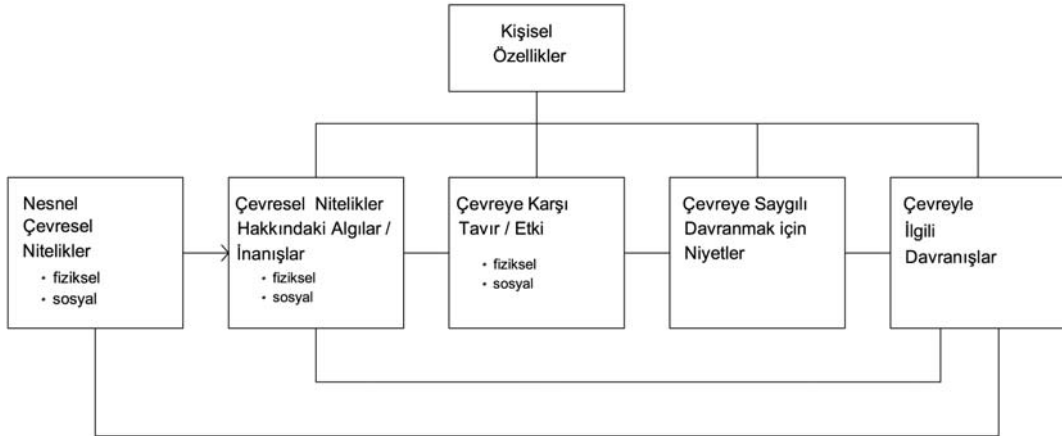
Kişisel Özellikler

Nesnel Çevresel Nitelikler
• fiziksel
• sosyal

Çevresel Nitelikler Hakkındaki Algılar / İnanışlar
• fiziksel
• sosyal

Çevreye Karşı Tavır / Etki
• fiziksel
• sosyal

Çevreye Saygılı Davranmak için Niyetler

Çevreyle İlgili Davranışlar